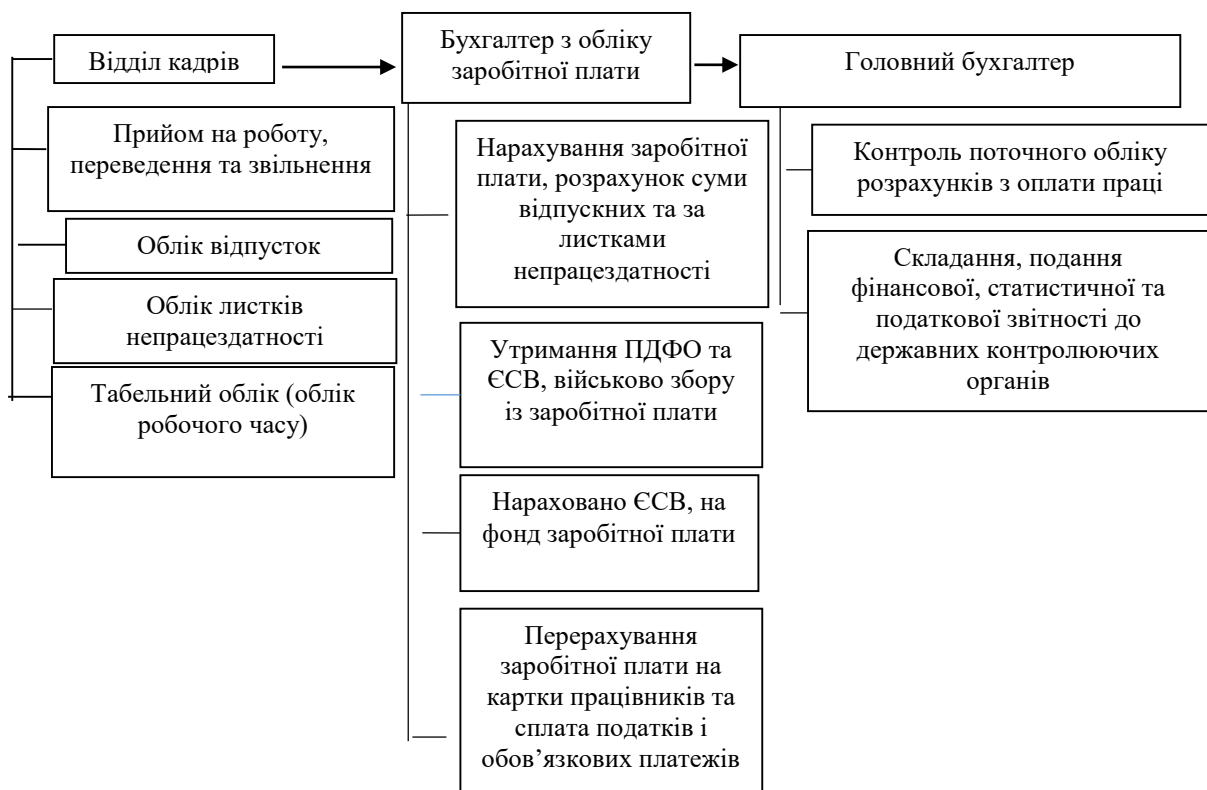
Відділ кадрів

Бухгалтер з обліку заробітної плати

Головний бухгалтер

Прийом на роботу, переведення та звільнення

Облік відпусток

Облік листків непрацездатності

Табельний облік (облік робочого часу)

Нарахування заробітної плати, розрахунок суми відпускних та за листками непрацездатності

Утримання ПДФО та ЄСВ, військово збору із заробітної плати

Нараховано ЄСВ, на фонд заробітної плати

Перерахування заробітної плати на картки працівників та сплата податків і обов'язкових платежів

Контроль поточного обліку розрахунків з оплати праці

Складання, подання фінансової, статистичної та податкової звітності до державних контролюючих органів